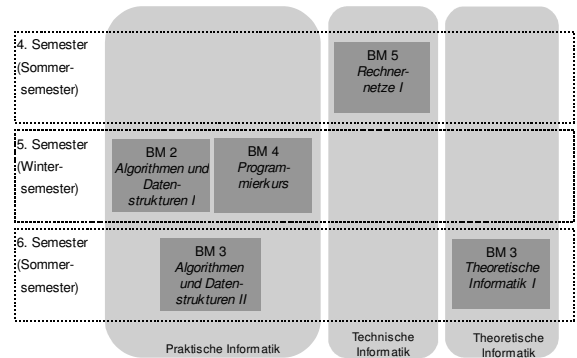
4. Semester (Sommersemester)

BM 5
*Rechnernetze I*

5. Semester (Wintersemester)

BM 2
*Algorithmen und Datenstrukturen I*

BM 4
*Programmierkurs*

6. Semester (Sommersemester)

BM 3
*Algorithmen und Datenstrukturen II*

BM 3
*Theoretische Informatik I*

Praktische Informatik

Technische Informatik

Theoretische Informatik